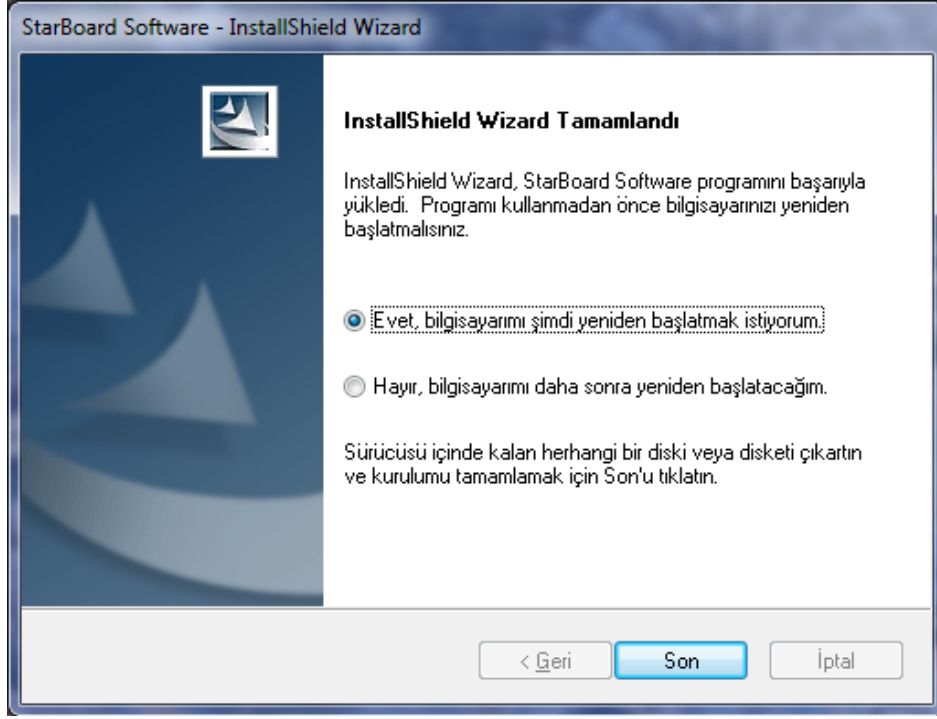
StarBoard Software - InstallShield Wizard

InstallShield Wizard Tamamlandı

InstallShield Wizard, StarBoard Software programını başarıyla yükledi. Programı kullanmadan önce bilgisayarınızı yeniden başlatmalısınız.

Evet, bilgisayarımı şimdi yeniden başlatmak istiyorum.

Hayır, bilgisayarımı daha sonra yeniden başlatacağım.

Sürücüsü içinde kalan herhangi bir diski veya disketi çıkartın ve kurulumu tamamlamak için Son'u tıklatın.

< Geri

Son

İptal